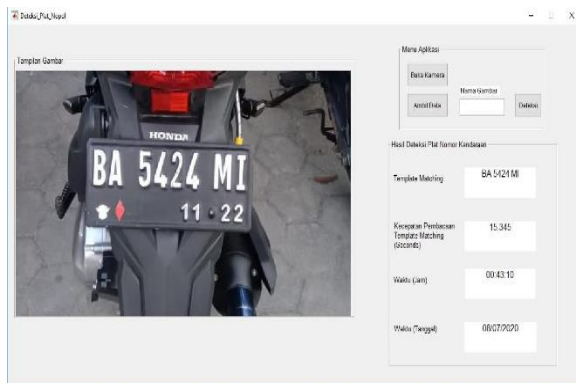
Deteksi_Plat_Nopol

Tampilan Gambar

HONDA

BA 5424 MI

11 · 22

Menu Aplikasi

Buka Kamera

Nama Gambar

Ambil Data

Deteksi

Hasil Deteksi Plat Nomor Kendaraan

Template Matching

BA 5424 MI

Kecepatan Pembacaan Template Matching (Seconds)

15.345

Waktu (Jam)

00:43:10

Waktu (Tanggal)

08/07/2020